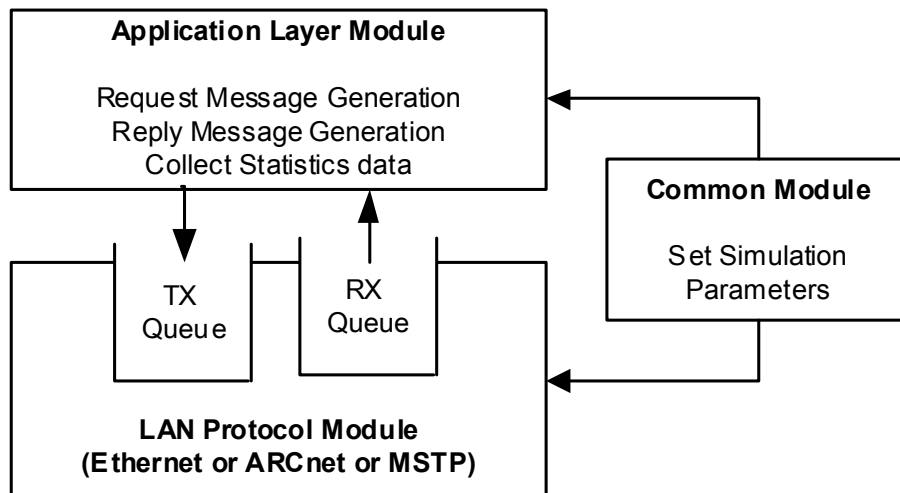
Application Layer Module

Request Message Generation
Reply Message Generation
Collect Statistics data

Common Module

Set Simulation Parameters

TX Queue

RX Queue

LAN Protocol Module
(Ethernet or ARCnet or MSTP)